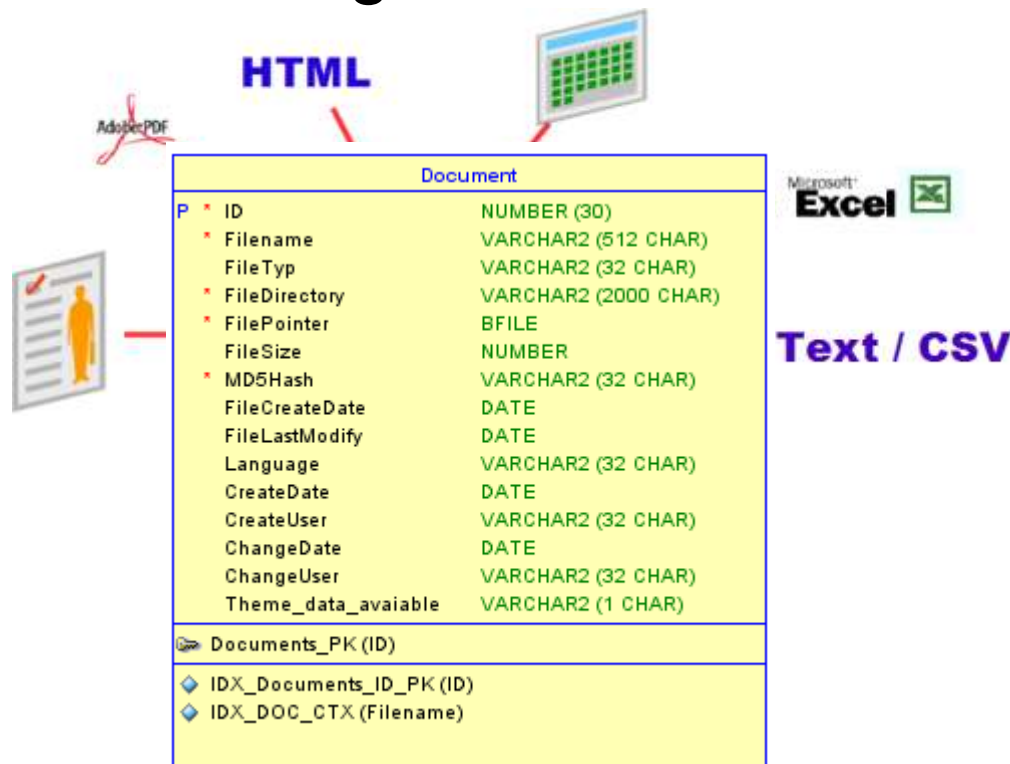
HTML

Adobe PDF

Microsoft Excel

Text / CSV

Document

| | | | |
|---|---|---|---|
| P | * | ID | NUMBER (30) |
| | * | Filename | VARCHAR2 (512 CHAR) |
| | | FileTyp | VARCHAR2 (32 CHAR) |
| | * | FileDirectory | VARCHAR2 (2000 CHAR) |
| | * | FilePointer | BFILE |
| | | FileSize | NUMBER |
| | * | MD5Hash | VARCHAR2 (32 CHAR) |
| | | FileCreateDate | DATE |
| | | FileLastModify | DATE |
| | | Language | VARCHAR2 (32 CHAR) |
| | | CreateDate | DATE |
| | | CreateUser | VARCHAR2 (32 CHAR) |
| | | ChangeDate | DATE |
| | | ChangeUser | VARCHAR2 (32 CHAR) |
| | | Theme_data_avaiable | VARCHAR2 (1 CHAR) |

Documents_PK (ID)

IDX_Documents_ID_PK (ID)
IDX_DOC_CTX (Filename)